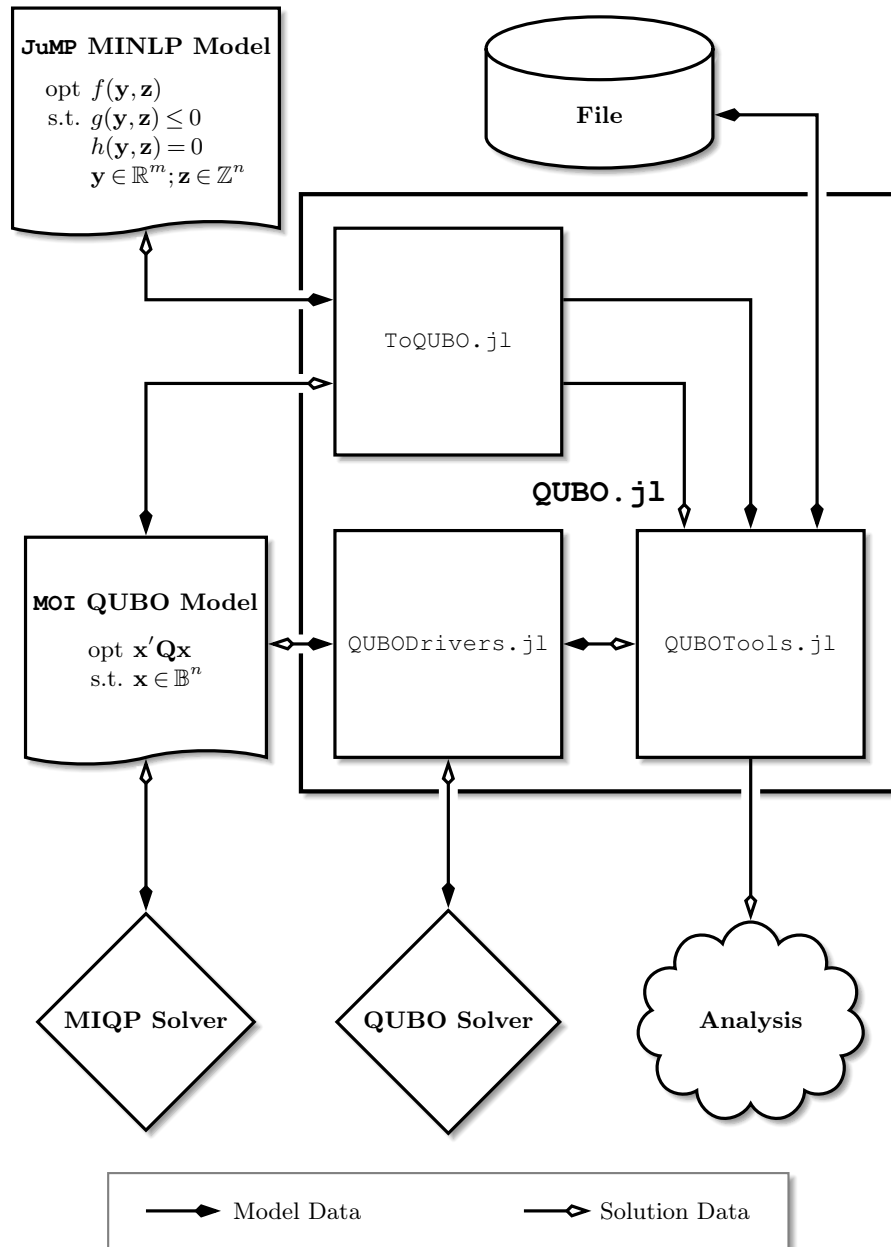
JuMP MINLP Model

opt $f(\mathbf{y},\mathbf{z})$
s.t. $g(\mathbf{y},\mathbf{z}) \leq 0$
$h(\mathbf{y},\mathbf{z}) = 0$
$\mathbf{y} \in \mathbb{R}^m; \mathbf{z} \in \mathbb{Z}^n$

File

ToQUBO.jl

QUBO.jl

MOI QUBO Model

opt $\mathbf{x}'\mathbf{Q}\mathbf{x}$
s.t. $\mathbf{x} \in \mathbb{B}^n$

QUBODrivers.jl

QUBOTools.jl

MIQP Solver

QUBO Solver

Analysis

Model Data

Solution Data